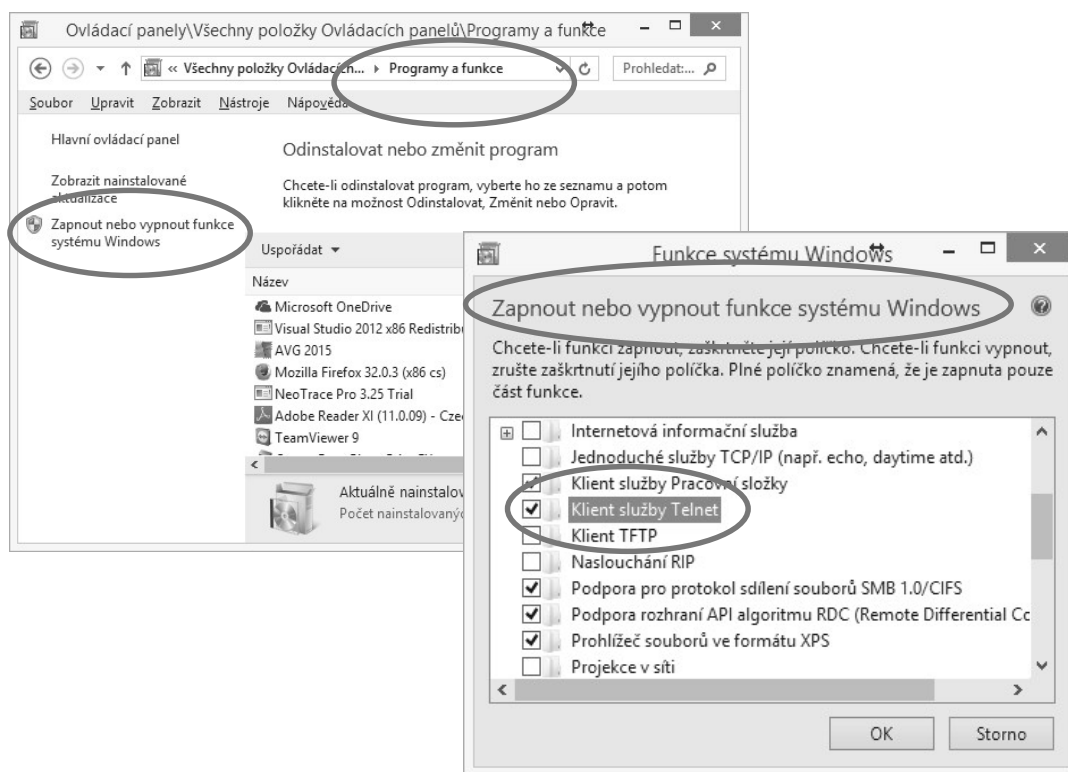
Ovládací panely\Všechny položky Ovládacích panelů\Programy a funkce

« Všechny položky Ovládacích... ▸ Programy a funkce

Prohledat:...

Soubor Upravit Zobrazit Nástroje Nápověda

Hlavní ovládací panel

Zobrazit nainstalované aktualizace

Zapnout nebo vypnout funkce systému Windows

Odinstalovat nebo změnit program

Chcete-li odinstalovat program, vyberte ho ze seznamu a potom klikněte na možnost Odinstalovat, Změnit nebo Opravit.

Uspořádat ▾

Název

Microsoft OneDrive
Visual Studio 2012 x86 Redistrib
AVG 2015
Mozilla Firefox 32.0.3 (x86 cs)
NeoTrace Pro 3.25 Trial
Adobe Reader XI (11.0.09) - Cze
TeamViewer 9

Aktuálně nainstalov
Počet nainstalovaný

Funkce systému Windows

Zapnout nebo vypnout funkce systému Windows

Chcete-li funkci zapnout, zaškrtněte její políčko. Chcete-li funkci vypnout, zrušte zaškrtnutí jejího políčka. Plné políčko znamená, že je zapnuta pouze část funkce.

Internetová informační služba
Jednoduché služby TCP/IP (např. echo, daytime atd.)
Klient služby Pracovní složky
Klient služby Telnet
Klient TFTP
Naslouchání RIP
Podpora pro protokol sdílení souborů SMB 1.0/CIFS
Podpora rozhraní API algoritmu RDC (Remote Differential Cc
Prohlížeč souborů ve formátu XPS
Projekce v síti

OK
Storno